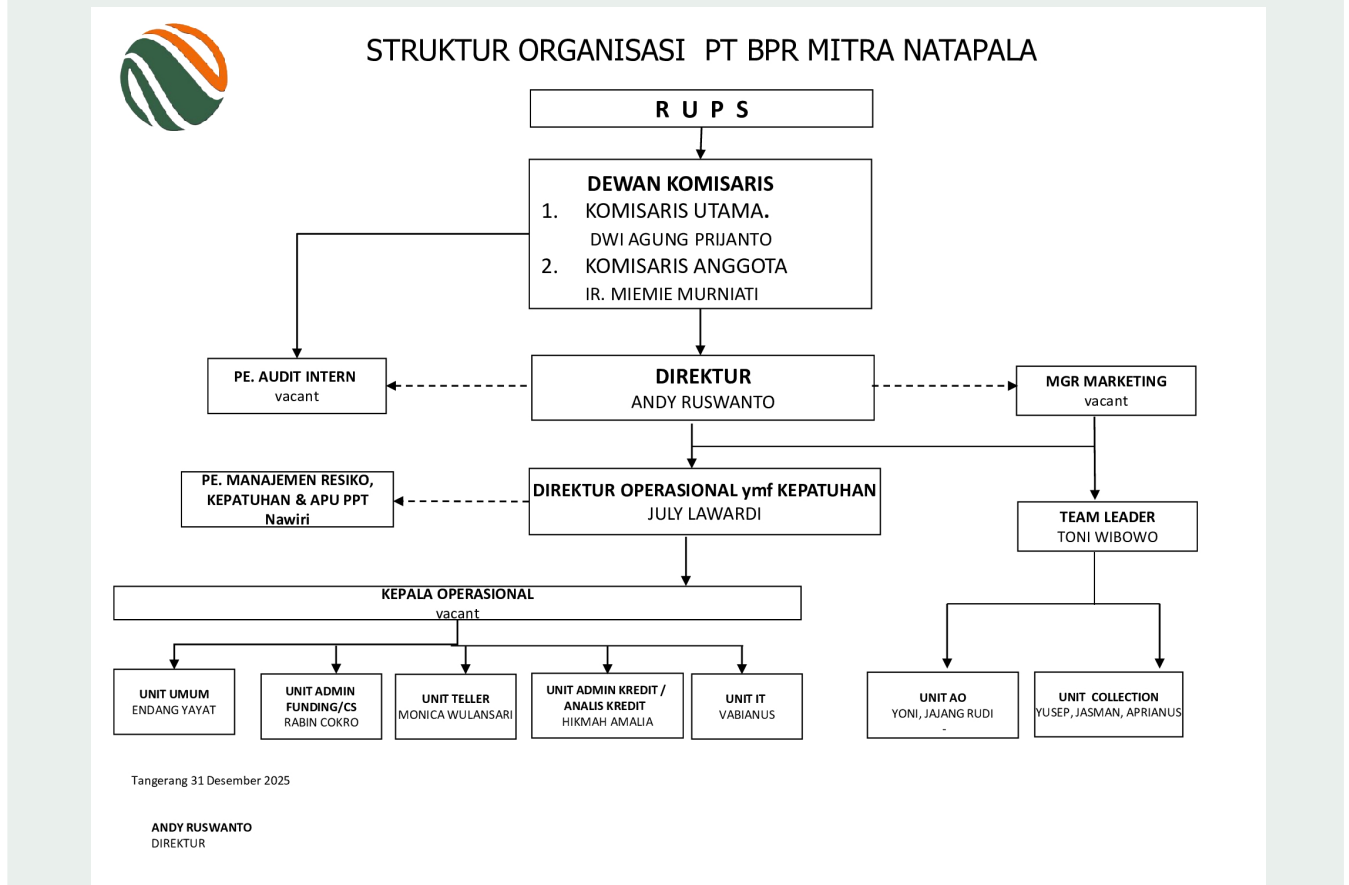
STRUKTUR ORGANISASI PT BPR MITRA NATAPALA

R U P S

DEWAN KOMISARIS
1. KOMISARIS UTAMA.
DWI AGUNG PRIJANTO
2. KOMISARIS ANGGOTA
IR. MIEMIE MURNIATI

PE. AUDIT INTERN
vacant

DIREKTUR
ANDY RUSWANTO

MGR MARKETING
vacant

PE. MANAJEMEN RESIKO, KEPATUHAN & APU PPT
Nawiri

DIREKTUR OPERASIONAL ymf KEPATUHAN
JULY LAWARDI

TEAM LEADER
TONI WIBOWO

KEPALA OPERASIONAL
vacant

UNIT UMUM
ENDANG YAYAT

UNIT ADMIN FUNDING/CS
RABIN COKRO

UNIT TELLER
MONICA WULANSARI

UNIT ADMIN KREDIT / ANALIS KREDIT
HIKMAH AMALIA

UNIT IT
VABIANUS

UNIT AO
YONI, JAJANG RUDI
-

UNIT COLLECTION
YUSEP, JASMAN, APRIANUS

Tangerang 31 Desember 2025

ANDY RUSWANTO
DIREKTUR